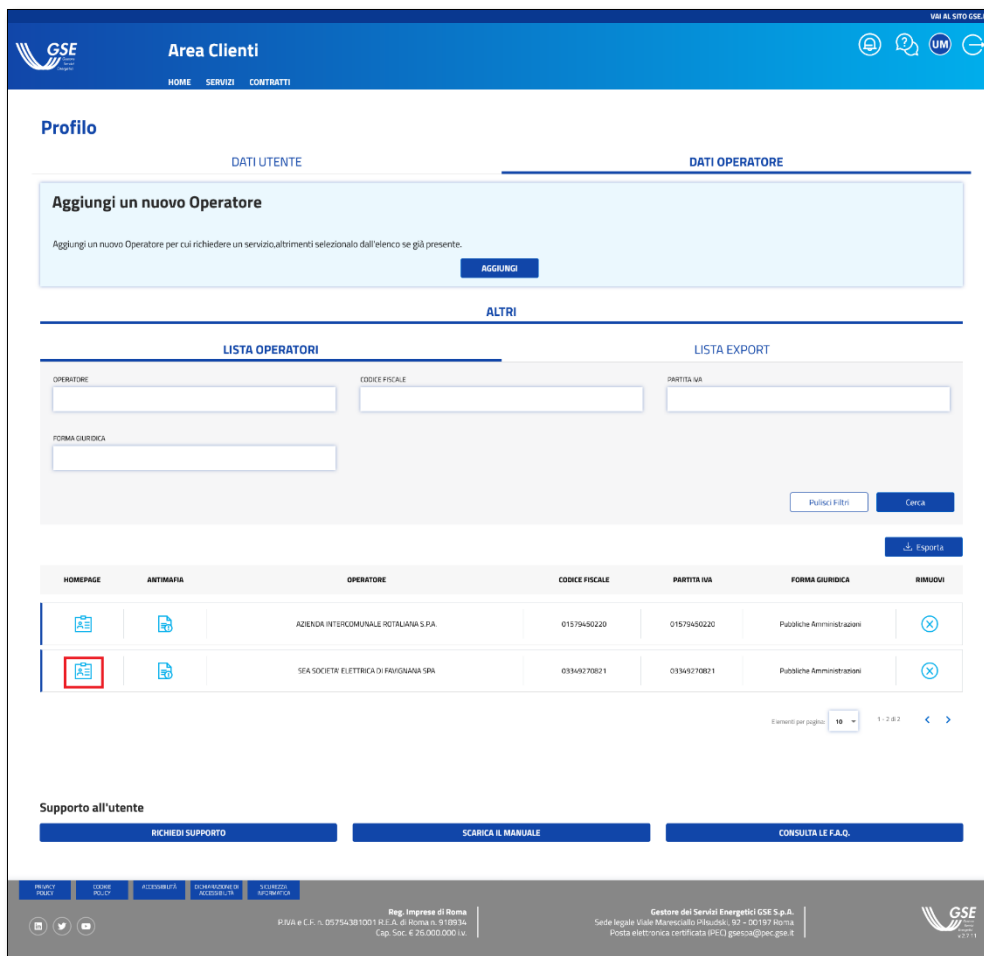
VAI AL SITO GSE

GSE

Area Clienti

HOME SERVIZI CONTRATTI

UM

Profilo

DATI UTENTE

DATI OPERATORE

Aggiungi un nuovo Operatore

Aggiungi un nuovo Operatore per cui richiedere un servizio,altrimenti selezionalo dall'elenco se già presente.

AGGIUNGI

ALTRI

LISTA OPERATORI

LISTA EXPORT

OPERATORE

CODICE FISCALE

PARTITA IVA

FORMA GIURIDICA

Pulisci Filtri

Cerca

Esporta

| HOMEPAGE | ANTIMAFIA | OPERATORE | CODICE FISCALE | PARTITA IVA | FORMA GIURIDICA | RIMUOVI |
|---|---|---|---|---|---|---|
| | | AZIENDA INTERCOMUNALE ROTALIANA S.P.A. | 01579450220 | 01579450220 | Pubbliche Amministrazioni | |
| | | SEA SOCIETA' ELETTRICA DI FAVIGNANA SPA | 03349270821 | 03349270821 | Pubbliche Amministrazioni | |

Elementi per pagina: 10

1 - 2 di 2

Supporto all'utente

RICHIEDI SUPPORTO

SCARICA IL MANUALE

CONSULTA LE F.A.Q.

PRIVACY POLICY

COOKIE POLICY

ACCESSIBILITÀ

DICHIARAZIONE DI ACCESSIBILITÀ

SICUREZZA INFORMATICA

Reg. Imprese di Roma
P.IVA e C.F. n. 05754381001 R.E.A. di Roma n. 918934
Cap. Soc. € 26.000.000 i.v.

Gestore dei Servizi Energetici GSE S.p.A.
Sede legale Viale Maresciallo Pilsudski, 92 - 00197 Roma
Posta elettronica certificata (PEC) gsespa@pec.gse.it

GSE